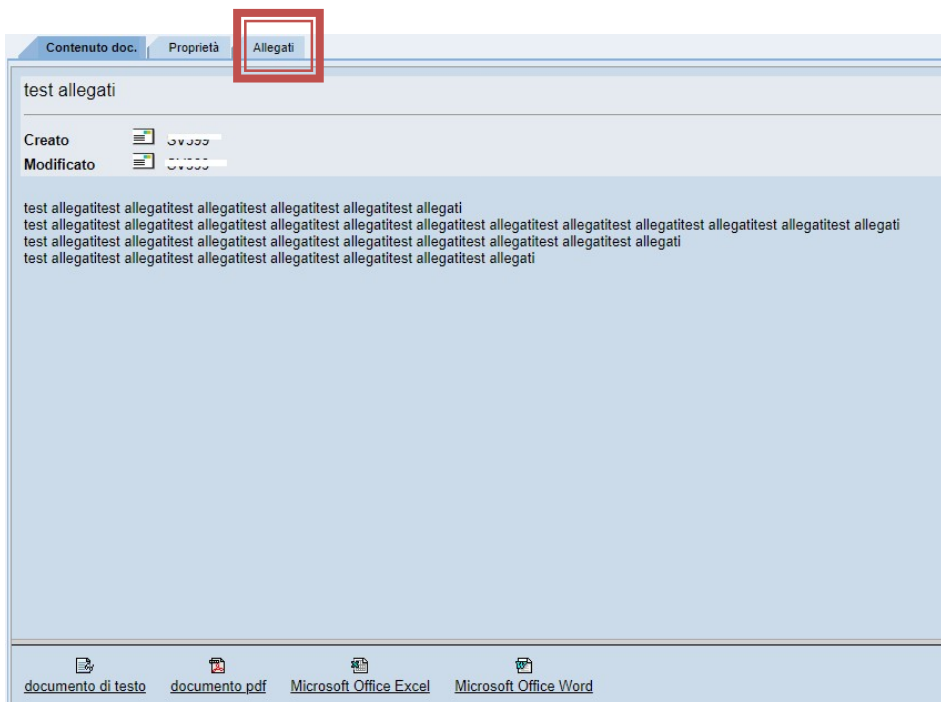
Contenuto doc. Proprietà Allegati

test allegati

Creato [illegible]
Modificato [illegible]

test allegatitest allegatitest allegatitest allegatitest allegatitest allegati
test allegatitest allegatitest allegatitest allegatitest allegatitest allegatitest allegatitest allegatitest allegatitest allegatitest allegatitest allegatitest allegati
test allegatitest allegatitest allegatitest allegatitest allegatitest allegatitest allegatitest allegatitest allegati
test allegatitest allegatitest allegatitest allegatitest allegatitest allegatitest allegati

documento di testo documento pdf Microsoft Office Excel Microsoft Office Word